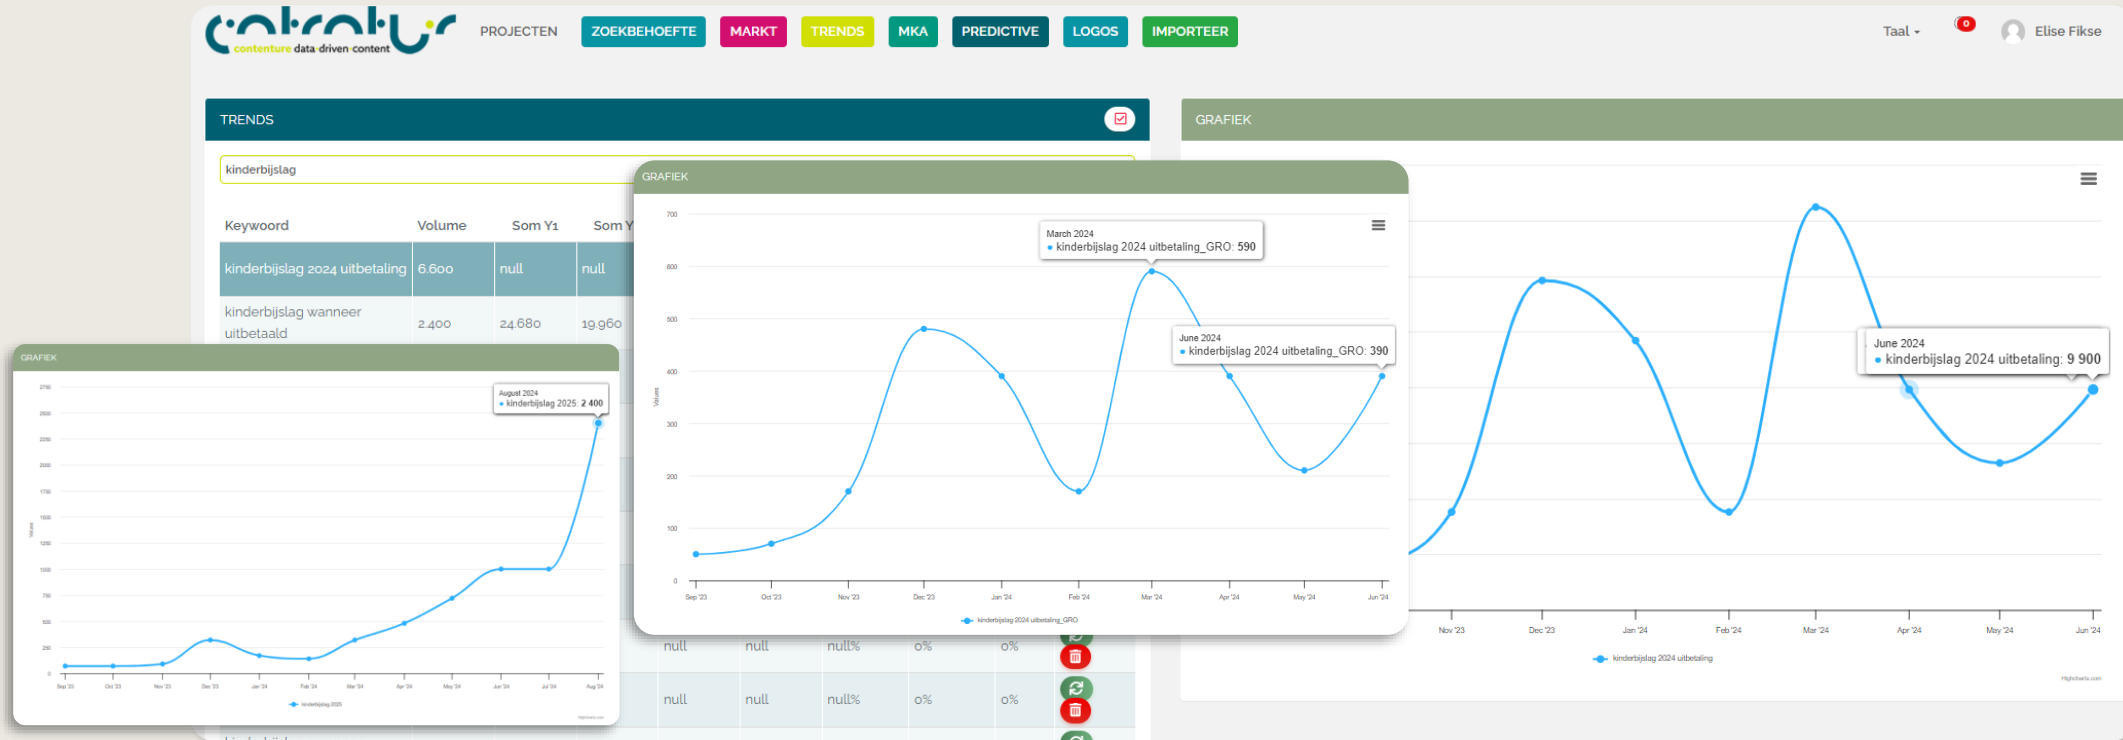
contentur contenture data driven content

PROJECTEN ZOEKBEHOEFTE MARKT TRENDS MKA PREDICTIVE LOGOS IMPORTEER

Taal 0 Elise Fikse

TRENDS

kinderbijslag

| Keyword | Volume | Som Y1 | Som Y |
|---|---|---|---|
| kinderbijslag 2024 uitbetaling | 6.600 | null | null |
| kinderbijslag wanneer uitbetaald | 2.400 | 24.680 | 19.960 |

GRAFIEK

GRAFIEK

700
600
500
400
300
200
100
0
Values

March 2024
● kinderbijslag 2024 uitbetaling_GRO: 590

June 2024
● kinderbijslag 2024 uitbetaling_GRO: 390

Sep '23 Oct '23 Nov '23 Dec '23 Jan '24 Feb '24 Mar '24 Apr '24 May '24 Jun '24

kinderbijslag 2024 uitbetaling_GRO

GRAFIEK

2750
2500
2250
2000
1750
1500
1250
1000
750
500
250
0
Values

August 2024
● kinderbijslag 2025: 2 400

Sep '23 Oct '23 Nov '23 Dec '23 Jan '24 Feb '24 Mar '24 Apr '24 May '24 Jun '24 Jul '24 Aug '24

kinderbijslag 2025

Highcharts.com

null null null% 0% 0%
null null null% 0% 0%

June 2024
● kinderbijslag 2024 uitbetaling: 9 900

Nov '23 Dec '23 Jan '24 Feb '24 Mar '24 Apr '24 May '24 Jun '24

kinderbijslag 2024 uitbetaling

Highcharts.com